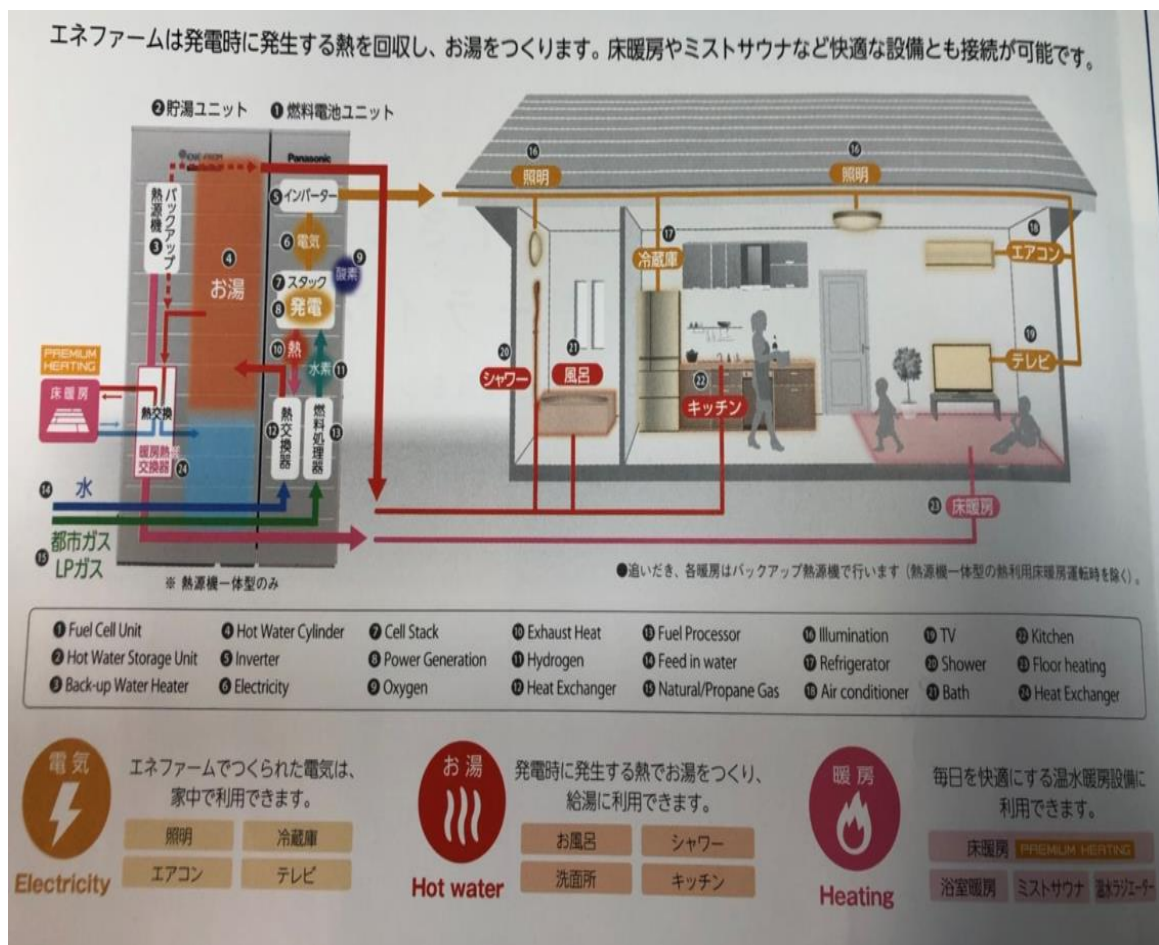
エネファームは発電時に発生する熱を回収し、お湯をつくります。床暖房やミストサウナなど快適な設備とも接続が可能です。

❷貯湯ユニット ❶燃料電池ユニット

Panasonic

❸ バックアップ熱源機

❹ お湯

❺ インバーター

❻ 電気

❼ スタック

❽ 発電

❾ 酸素

❿ 熱

⓫ 水素

⓬ 熱交換器

⓭ 燃料処理器

PREMIUM HEATING

床暖房

熱交換

㉔ 暖房熱交換器

⓮ 水

⓯ 都市ガス LPガス

※ 熱源機一体型のみ

⓰ 照明

⓰ 照明

⓱ 冷蔵庫

⓲ エアコン

⓳ テレビ

⑳ シャワー

㉑ 風呂

㉒ キッチン

㉓ 床暖房

●追いだき、各暖房はバックアップ熱源機で行います（熱源機一体型の熱利用床暖房運転時を除く）。

❶ Fuel Cell Unit
❷ Hot Water Storage Unit
❸ Back-up Water Heater
❹ Hot Water Cylinder
❺ Inverter
❻ Electricity
❼ Cell Stack
❽ Power Generation
❾ Oxygen
❿ Exhaust Heat
⓫ Hydrogen
⓬ Heat Exchanger
⓭ Fuel Processor
⓮ Feed in water
⓯ Natural/Propane Gas
⓰ Illumination
⓱ Refrigerator
⓲ Air conditioner
⓳ TV
⑳ Shower
㉑ Bath
㉒ Kitchen
㉓ Floor heating
㉔ Heat Exchanger

電気
Electricity
エネファームでつくられた電気は、家中で利用できます。
照明 冷蔵庫
エアコン テレビ

お湯
Hot water
発電時に発生する熱でお湯をつくり、給湯に利用できます。
お風呂 シャワー
洗面所 キッチン

暖房
Heating
毎日を快適にする温水暖房設備に利用できます。
床暖房 PREMIUM HEATING
浴室暖房 ミストサウナ 温水ラジエーター